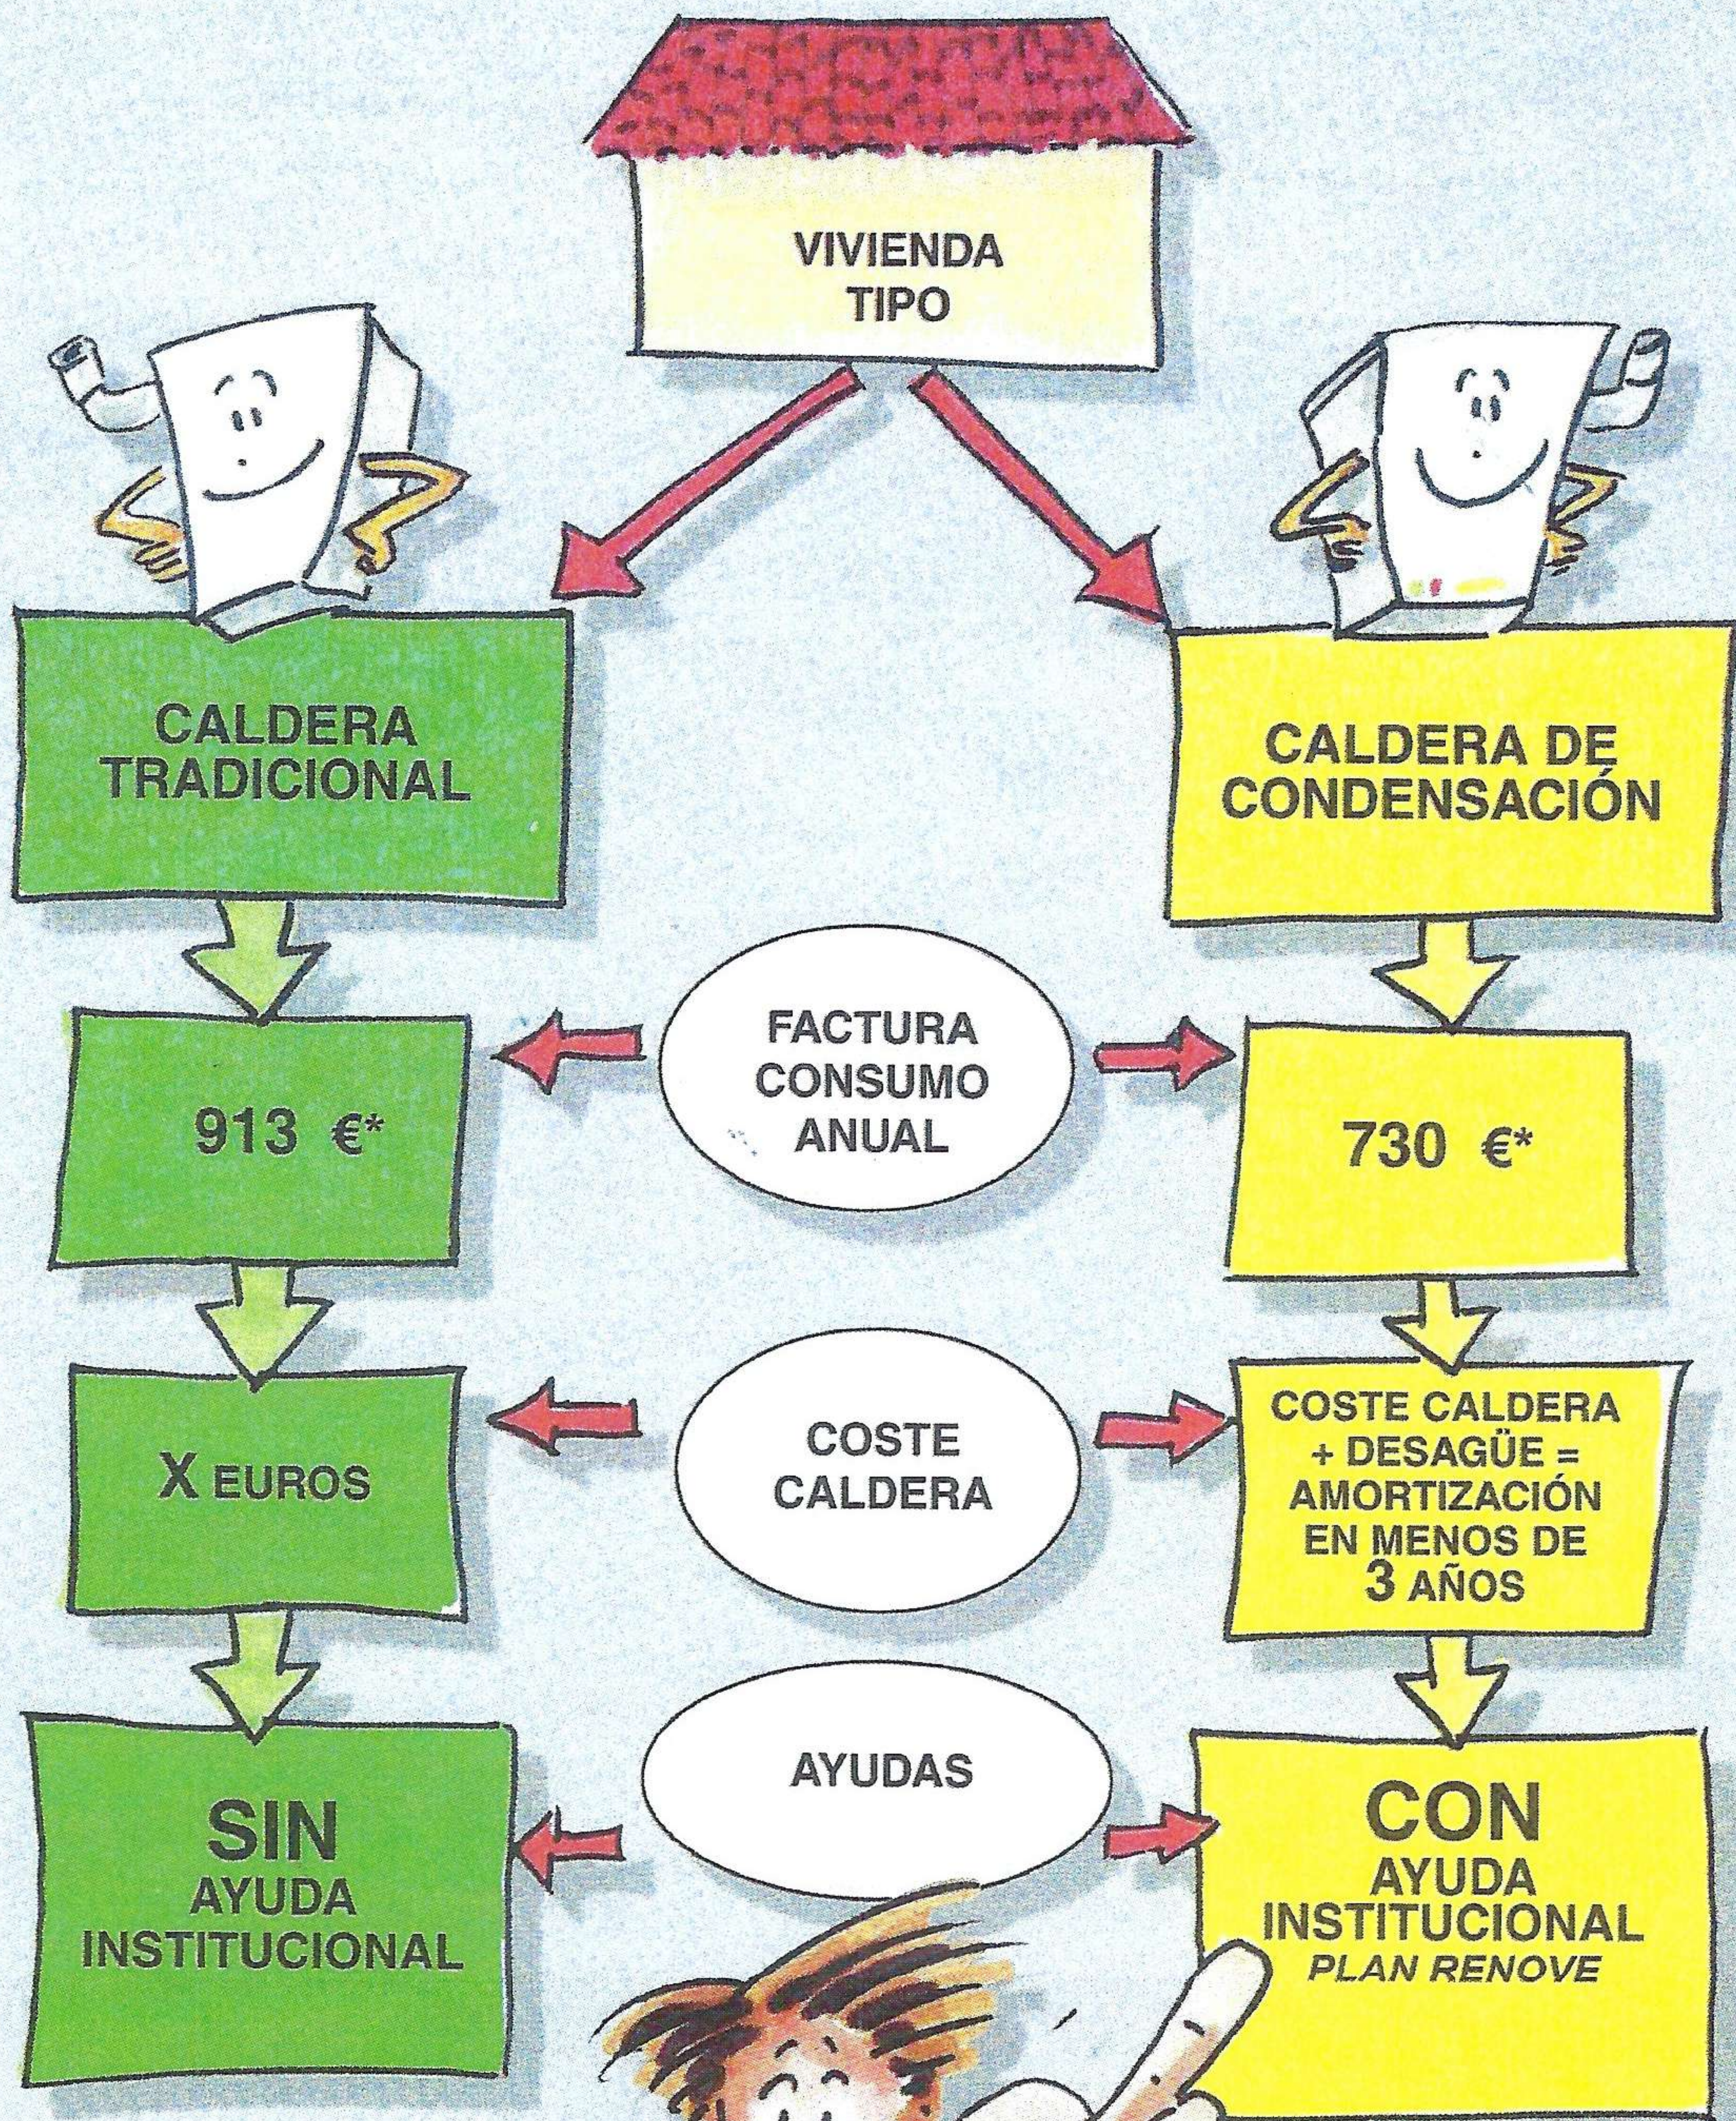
VIVIENDA
TIPO

CALDERA
TRADICIONAL

CALDERA DE
CONDENSACIÓN

FACTURA
CONSUMO
ANUAL

913 €*

730 €*

COSTE
CALDERA

X EUROS

COSTE CALDERA
+ DESAGÜE =
AMORTIZACIÓN
EN MENOS DE
3 AÑOS

AYUDAS

SIN
AYUDA
INSTITUCIONAL

CON
AYUDA
INSTITUCIONAL
PLAN RENOVE